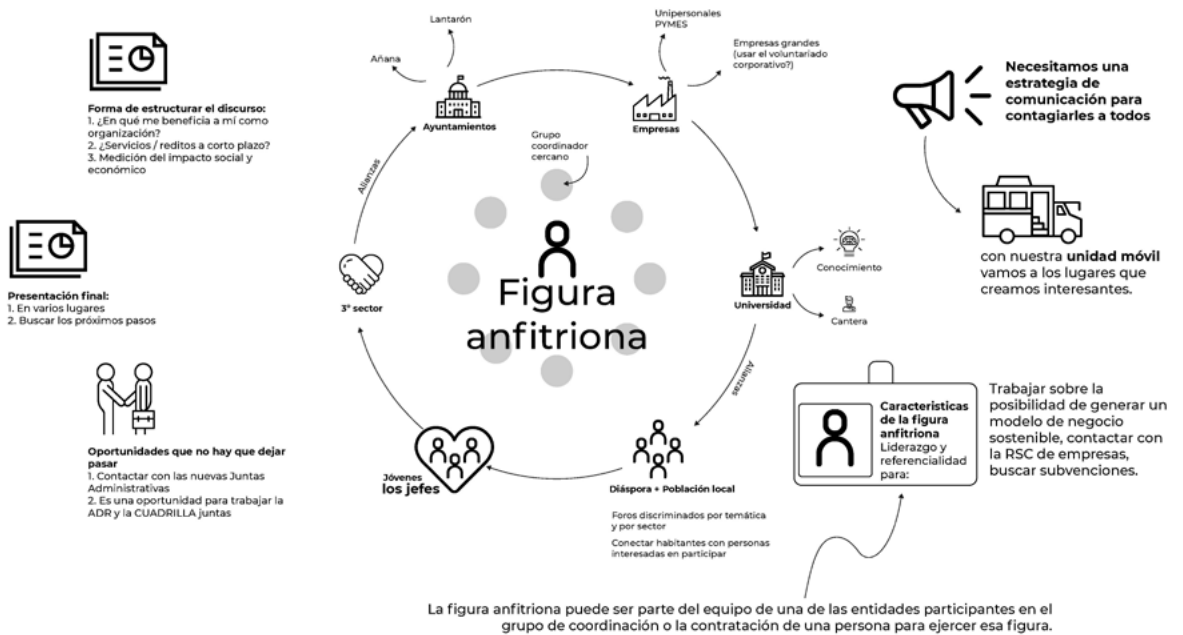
Forma de estructurar el discurso:
1. ¿En qué me beneficia a mí como organización?
2. ¿Servicios / reditos a corto plazo?
3. Medición del impacto social y económico

Presentación final:
1. En varios lugares
2. Buscar los próximos pasos

Oportunidades que no hay que dejar pasar
1. Contactar con las nuevas Juntas Administrativas
2. Es una oportunidad para trabajar la ADR y la CUADRILLA juntas

Lantarón

Añana

Ayuntamientos

Unipersonales
PYMES

Empresas grandes (usar el voluntariado corporativo?)

Empresas

Grupo coordinador cercano

Alianzas

Figura anfitriona

3° sector

Universidad

Conocimiento

Cantera

Alianzas

Jóvenes
los jefes

Diáspora + Población local

Foros discriminados por temática y por sector

Conectar habitantes con personas interesadas en participar

Necesitamos una estrategia de comunicación para contagiarles a todos

con nuestra unidad móvil vamos a los lugares que creamos interesantes.

Caracteristicas de la figura anfitriona
Liderazgo y referencialidad para:

Trabajar sobre la posibilidad de generar un modelo de negocio sostenible, contactar con la RSC de empresas, buscar subvenciones.

La figura anfitriona puede ser parte del equipo de una de las entidades participantes en el grupo de coordinación o la contratación de una persona para ejercer esa figura.